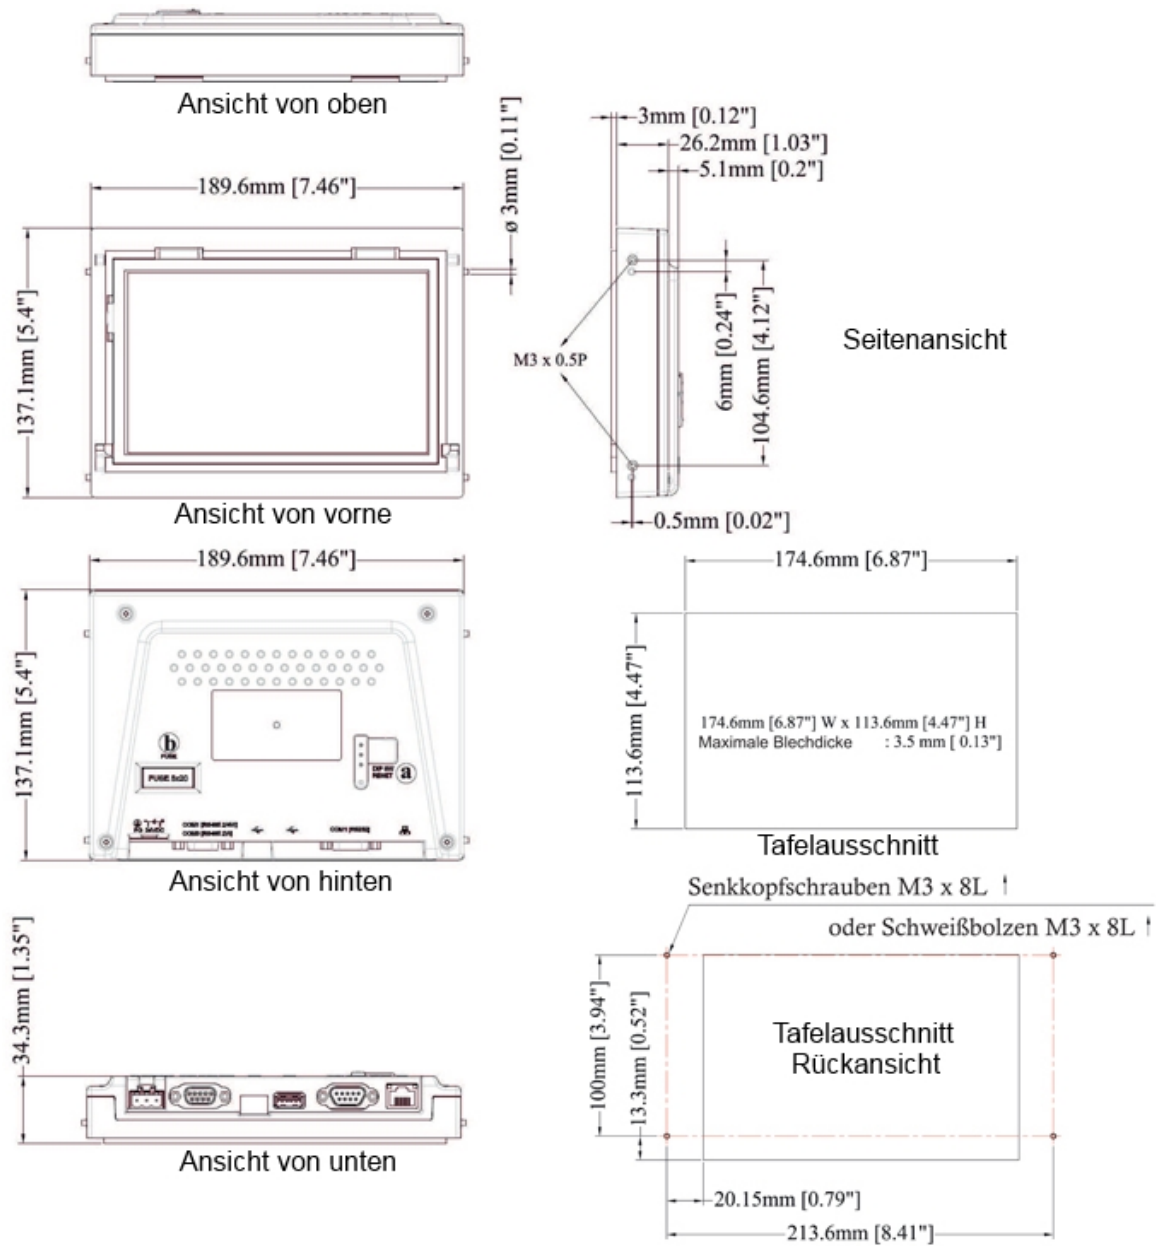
Ansicht von oben

ø 3mm [0.11"]

3mm [0.12"]
26.2mm [1.03"]
5.1mm [0.2"]

189.6mm [7.46"]

137.1mm [5.4"]

M3 x 0.5P

6mm [0.24"]
104.6mm [4.12"]

Seitenansicht

Ansicht von vorne

0.5mm [0.02"]

189.6mm [7.46"]

137.1mm [5.4"]

b
FUSE 5x20

a
DIP SW
RESET

COM1 [RS232]

Ansicht von hinten

174.6mm [6.87"]

113.6mm [4.47"]

174.6mm [6.87"] W x 113.6mm [4.47"] H
Maximale Blechdicke : 3.5 mm [ 0.13"]

Tafelausschnitt

Senkkopfschrauben M3 x 8L
oder Schweißbolzen M3 x 8L

34.3mm [1.35"]

100mm [3.94"]
13.3mm [0.52"]

Tafelausschnitt
Rückansicht

Ansicht von unten

20.15mm [0.79"]
213.6mm [8.41"]